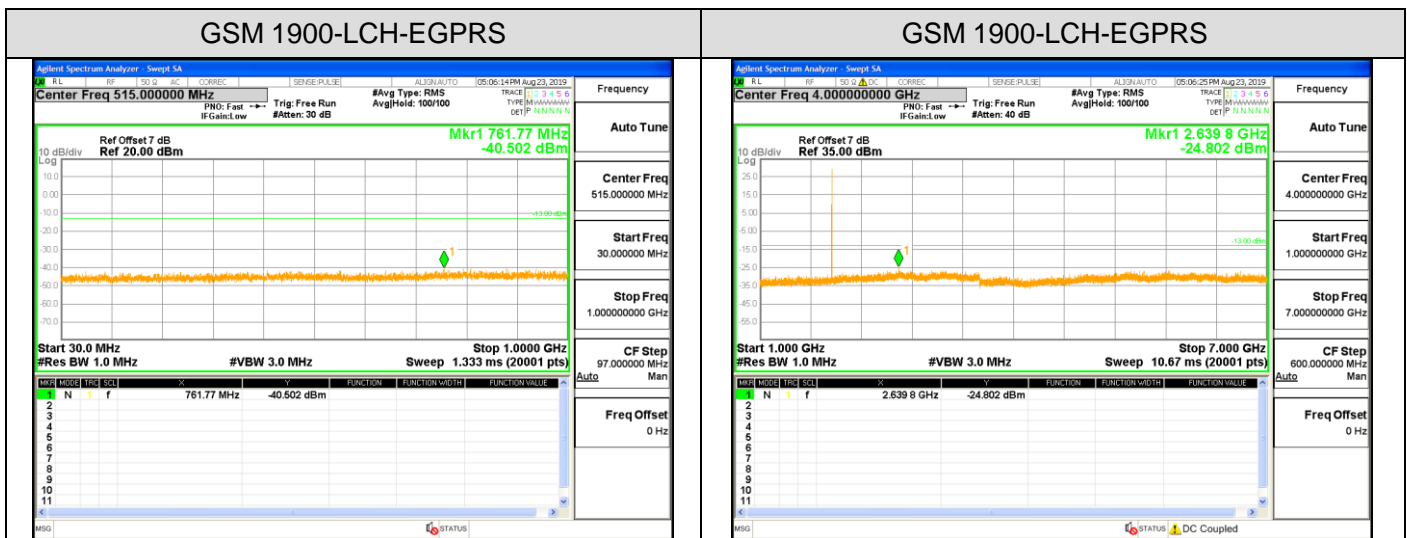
| GSM 1900-LCH-EGPRS | GSM 1900-LCH-EGPRS |
|---|---|

Agilent Spectrum Analyzer - Swept SA
RL RF 50 Ω AC CORREC SENSE:PULSE ALIGN AUTO 05:06:14 PM Aug 23, 2019
Center Freq 515.000000 MHz
PNO: Fast IFGain:Low
Trig: Free Run
#Atten: 30 dB
#Avg Type: RMS
Avg|Hold: 100/100
TRACE 1 2 3 4 5 6
TYPE M WWWWW
DET P N N N N N
Frequency
Ref Offset 7 dB
10 dB/div Ref 20.00 dBm
Log
Mkr1 761.77 MHz
-40.502 dBm
10.0
0.00
-10.0
-20.0
-30.0
-40.0
-50.0
-60.0
-70.0
-13.00 dBm
1
Start 30.0 MHz
#Res BW 1.0 MHz
#VBW 3.0 MHz
Stop 1.0000 GHz
Sweep 1.333 ms (20001 pts)
Auto Tune
Center Freq
515.000000 MHz
Start Freq
30.000000 MHz
Stop Freq
1.000000000 GHz
CF Step
97.000000 MHz
Auto Man
Freq Offset
0 Hz
| MKR | MODE | TRC | SCL | X | Y | FUNCTION | FUNCTION WIDTH | FUNCTION VALUE |
|---|---|---|---|---|---|---|---|---|
| 1 | N | 1 | f | 761.77 MHz | -40.502 dBm | | | |
| 2 | | | | | | | | |
| 3 | | | | | | | | |
| 4 | | | | | | | | |
| 5 | | | | | | | | |
| 6 | | | | | | | | |
| 7 | | | | | | | | |
| 8 | | | | | | | | |
| 9 | | | | | | | | |
| 10 | | | | | | | | |
| 11 | | | | | | | | |
MSG
STATUS

Agilent Spectrum Analyzer - Swept SA
RL RF 50 Ω DC CORREC SENSE:PULSE ALIGN AUTO 05:06:25 PM Aug 23, 2019
Center Freq 4.000000000 GHz
PNO: Fast IFGain:Low
Trig: Free Run
#Atten: 40 dB
#Avg Type: RMS
Avg|Hold: 100/100
TRACE 1 2 3 4 5 6
TYPE M WWWWW
DET P N N N N N
Frequency
Ref Offset 7 dB
10 dB/div Ref 35.00 dBm
Log
Mkr1 2.639 8 GHz
-24.802 dBm
25.0
15.0
5.00
-5.00
-15.0
-25.0
-35.0
-45.0
-55.0
-13.00 dBm
1
Start 1.000 GHz
#Res BW 1.0 MHz
#VBW 3.0 MHz
Stop 7.000 GHz
Sweep 10.67 ms (20001 pts)
Auto Tune
Center Freq
4.000000000 GHz
Start Freq
1.000000000 GHz
Stop Freq
7.000000000 GHz
CF Step
600.000000 MHz
Auto Man
Freq Offset
0 Hz
| MKR | MODE | TRC | SCL | X | Y | FUNCTION | FUNCTION WIDTH | FUNCTION VALUE |
|---|---|---|---|---|---|---|---|---|
| 1 | N | 1 | f | 2.639 8 GHz | -24.802 dBm | | | |
| 2 | | | | | | | | |
| 3 | | | | | | | | |
| 4 | | | | | | | | |
| 5 | | | | | | | | |
| 6 | | | | | | | | |
| 7 | | | | | | | | |
| 8 | | | | | | | | |
| 9 | | | | | | | | |
| 10 | | | | | | | | |
| 11 | | | | | | | | |
MSG
STATUS DC Coupled